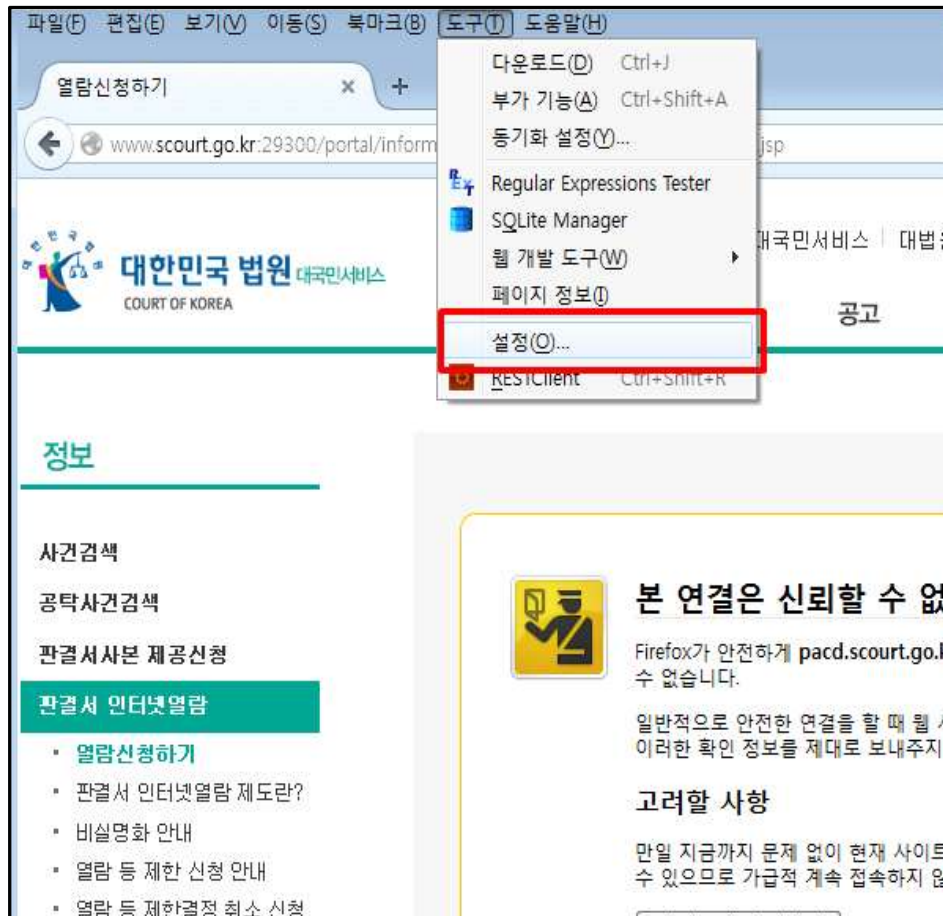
파일(F) 편집(E) 보기(V) 이동(S) 북마크(B) 도구(T) 도움말(H)

열람신청하기 × +

www.scourt.go.kr:29300/portal/inform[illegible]jsp

다운로드(D) Ctrl+J
부가 기능(A) Ctrl+Shift+A
동기화 설정(Y)...
Regular Expressions Tester
SQLite Manager
웹 개발 도구(W)
페이지 정보(I)
설정(O)...
RESTClient Ctrl+Shift+R

대한민국 법원 대국민서비스
COURT OF KOREA

대국민서비스 | 대법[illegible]

공고

정보

사건검색
공탁사건검색
판결서사본 제공신청
판결서 인터넷열람
• 열람신청하기
• 판결서 인터넷열람 제도란?
• 비실명화 안내
• 열람 등 제한 신청 안내
• 열람 등 제한결정 취소 신청

본 연결은 신뢰할 수 없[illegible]

Firefox가 안전하게 pacd.scourt.go.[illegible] 수 없습니다.

일반적으로 안전한 연결을 할 때 웹 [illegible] 이러한 확인 정보를 제대로 보내주지 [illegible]

고려할 사항

만일 지금까지 문제 없이 현재 사이트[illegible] 수 있으므로 가급적 계속 접속하지 않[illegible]